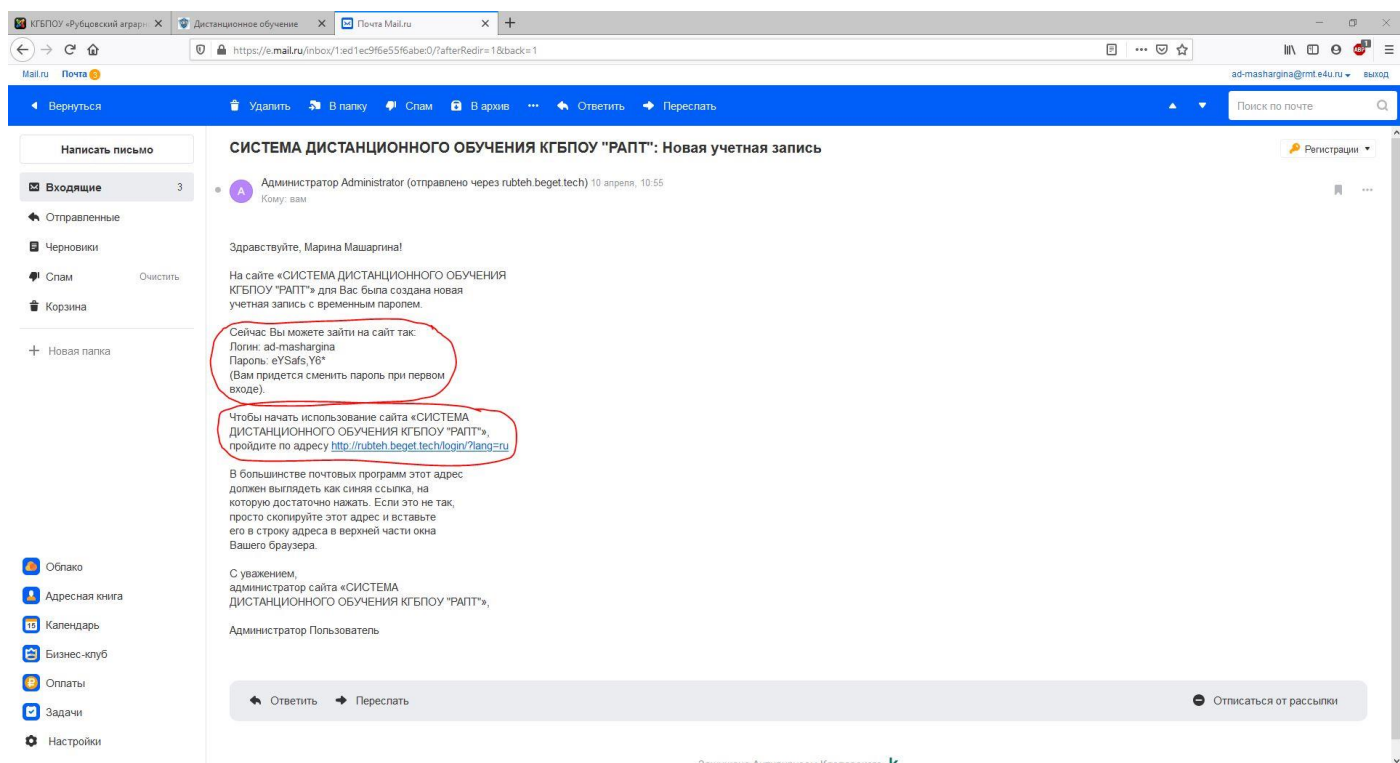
КГБПОУ «Рубцовский аграрн ×   Дистанционное обучение ×   Почта Mail.ru ×   +

https://e.mail.ru/inbox/1:ed1ec9f6e55f6abe:0/?afterRedir=1&back=1

Mail.ru   Почта 5   ad-mashargina@rmt.e4u.ru   выход

Вернуться   Удалить   В папку   Спам   В архив   ···   Ответить   Переслать   Поиск по почте

Написать письмо

Входящие 3
Отправленные
Черновики
Спам   Очистить
Корзина

+ Новая папка

Облако
Адресная книга
Календарь
Бизнес-клуб
Оплаты
Задачи
Настройки

СИСТЕМА ДИСТАНЦИОННОГО ОБУЧЕНИЯ КГБПОУ "РАПТ": Новая учетная запись

Регистрации

A   Администратор Administrator (отправлено через rubteh.beget.tech) 10 апреля, 10:55
Кому: вам

Здравствуйте, Марина Машаргина!

На сайте «СИСТЕМА ДИСТАНЦИОННОГО ОБУЧЕНИЯ КГБПОУ "РАПТ"» для Вас была создана новая учетная запись с временным паролем.

Сейчас Вы можете зайти на сайт так:
Логин: ad-mashargina
Пароль: eYSafs,Y6*
(Вам придется сменить пароль при первом входе).

Чтобы начать использование сайта «СИСТЕМА ДИСТАНЦИОННОГО ОБУЧЕНИЯ КГБПОУ "РАПТ"», пройдите по адресу http://rubteh.beget.tech/login/?lang=ru

В большинстве почтовых программ этот адрес должен выглядеть как синяя ссылка, на которую достаточно нажать. Если это не так, просто скопируйте этот адрес и вставьте его в строку адреса в верхней части окна Вашего браузера.

С уважением,
администратор сайта «СИСТЕМА ДИСТАНЦИОННОГО ОБУЧЕНИЯ КГБПОУ "РАПТ"»,

Администратор Пользователь

Ответить   Переслать   Отписаться от рассылки

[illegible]